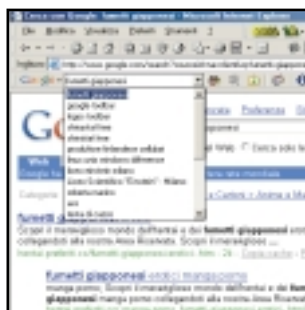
Cerca con Google: fumetti giapponesi - Microsoft Internet Explorer

File Modifica Visualizza Preferiti Strumenti ?

Indirizzo http://www.google.com/search?sourceid=navclient&q=fumetti giapponesi

Google fumetti giapponesi

fumetti giapponesi
google toolbar
logo toolbar
shareaware
shareaware
anabilitare limitazioni
linux una windows differenze
forno michele milano
Corso Scientifico "Einstein" Milano
sdsahmadne
ass
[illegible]

Preferenze

giapponesi

Web

Cerca solo le

fumetti giapponesi

Scopri il meraviglioso mondo dell'hentai e dei fumetti giapponesi
collegandoti alla nostra Area Riservata. Scopri il meraviglioso ...

fumetti giapponesi erotici mangaporno
manga porno. Scopri il meraviglioso mondo dell'hentai e dei fumetti
giapponesi manga porno collegandoti alla nostra Area Riservata ...